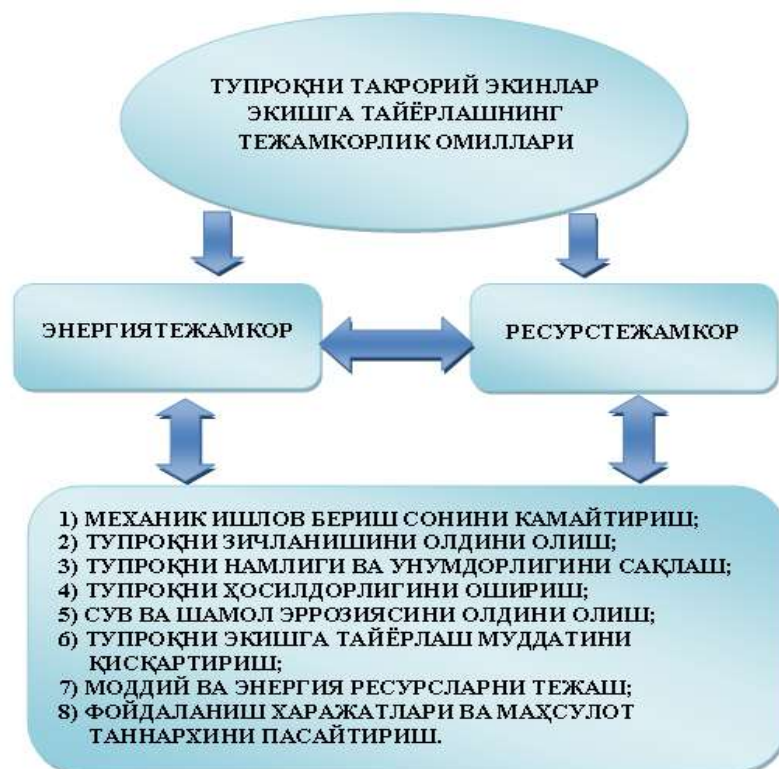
ТУПРОҚНИ ТАКРОРИЙ ЭКИНЛАР ЭКИШГА ТАЙЁРЛАШНИНГ ТЕЖАМКОРЛИК ОМИЛЛАРИ

ЭНЕРГИЯТЕЖАМКОР

РЕСУРСТЕЖАМКОР

1) МЕХАНИК ИШЛОВ БЕРИШ СОНИНИ КАМАЙТИРИШ;
2) ТУПРОҚНИ ЗИЧЛАНИШИНИ ОЛДИНИ ОЛИШ;
3) ТУПРОҚНИ НАМЛИГИ ВА УНУМДОРЛИГИНИ САҚЛАШ;
4) ТУПРОҚНИ ҲОСИЛДОРЛИГИНИ ОШИРИШ;
5) СУВ ВА ШАМОЛ ЭРРОЗИЯСИНИ ОЛДИНИ ОЛИШ;
6) ТУПРОҚНИ ЭКИШГА ТАЙЁРЛАШ МУДДАТИНИ ҚИСҚАРТИРИШ;
7) МОДДИЙ ВА ЭНЕРГИЯ РЕСУРСЛАРНИ ТЕЖАШ;
8) ФОЙДАЛАНИШ ХАРАЖАТЛАРИ ВА МАҲСУЛОТ ТАННАРХИНИ ПАСАЙТИРИШ.